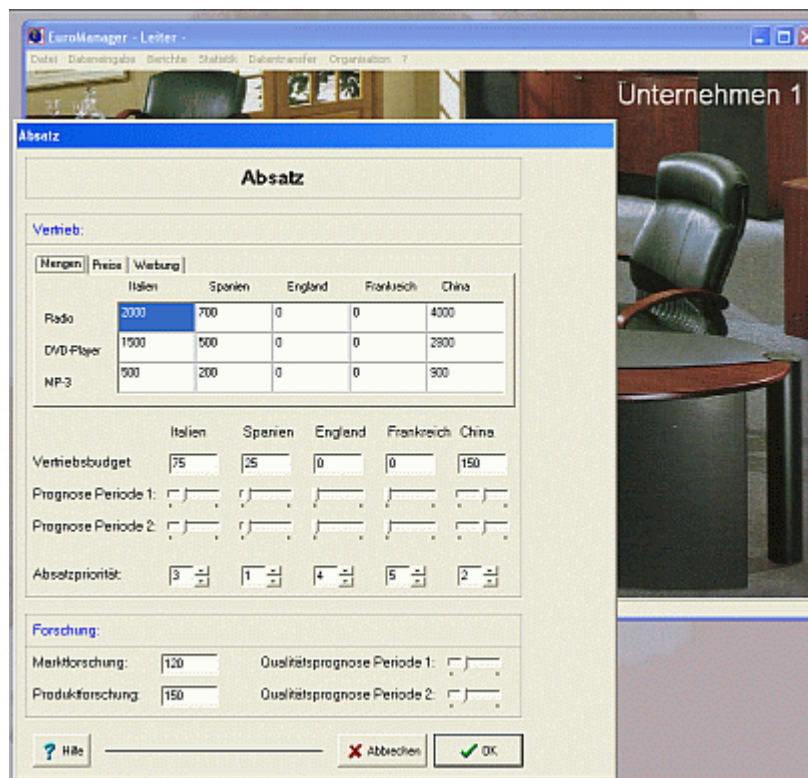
EuroManager - Leiter -

Datei Dateneingabe Berichte Statistik Datentransfer Organisation ?

Unternehmen 1

Absatz

Absatz

Vertrieb:

Mengen | Preise | Werbung

|  | Italien | Spanien | England | Frankreich | China |
|---|---|---|---|---|---|
| Radio | 2000 | 700 | 0 | 0 | 4000 |
| DVD-Player | 1500 | 500 | 0 | 0 | 2800 |
| MP-3 | 500 | 200 | 0 | 0 | 900 |

Italien Spanien England Frankreich China

Vertriebsbudget 75 25 0 0 150

Prognose Periode 1:

Prognose Periode 2:

Absatzpriorität: 3 1 4 5 2

Forschung:

Marktforschung: 120

Qualitätsprognose Periode 1:

Produktforschung: 150

Qualitätsprognose Periode 2:

? Hilfe

Abbrechen

OK